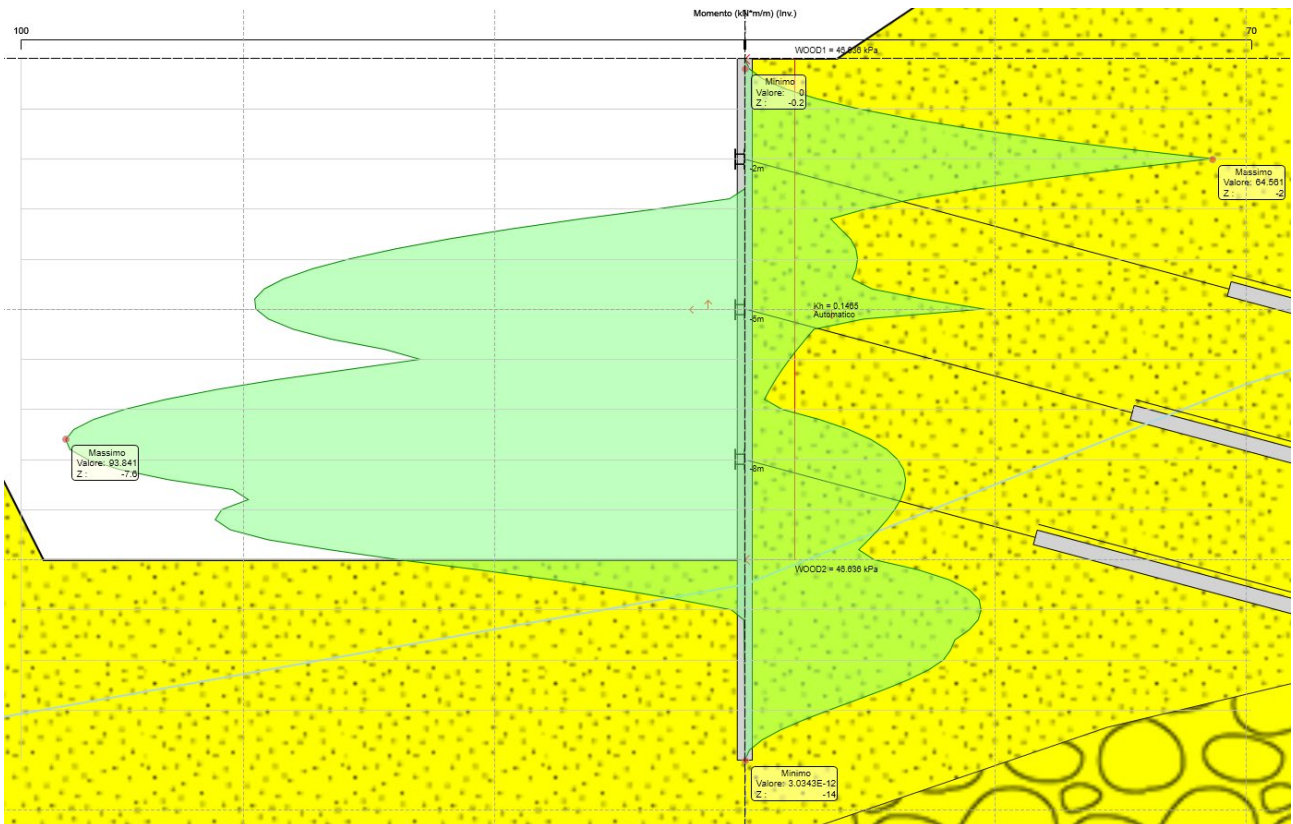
Momento (kN*m/m) (Inv.)

100

70

WOOD1 = 46.636 kPa

Minimo
Valore: 0
Z : -0.2

-2m

Massimo
Valore: 64.561
Z : -2

Kh = 0.1465
Automatico

-5m

Massimo
Valore: 93.841
Z : -7.6

-8m

WOOD2 = 46.636 kPa

Minimo
Valore: 3.0343E-12
Z : -14